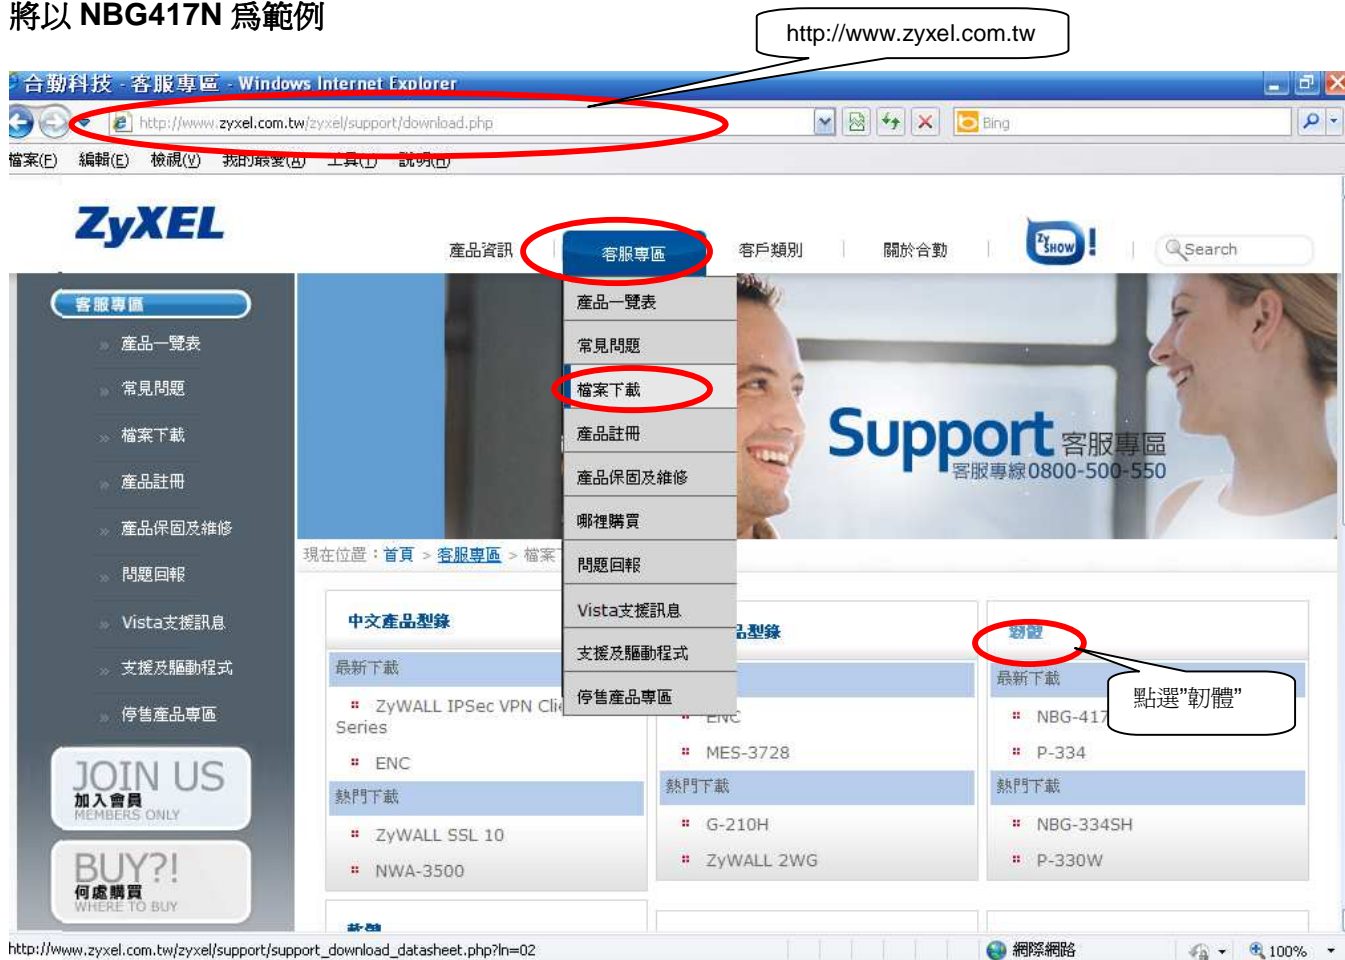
將以 NBG417N 爲範例

http://www.zyxel.com.tw

合勤科技 - 客服專區 - Windows Internet Explorer

http://www.zyxel.com.tw/zyxel/support/download.php

Bing

檔案(F) 編輯(E) 檢視(V) 我的最愛(A) 工具(T) 說明(H)

ZyXEL

產品資訊 客服專區 客戶類別 關於合勤 ZyShow! Search

客服專區
產品一覽表
常見問題
檔案下載
產品註冊
產品保固及維修
問題回報
Vista支援訊息
支援及驅動程式
停售產品專區

JOIN US
加入會員
MEMBERS ONLY

BUY?!
何處購買
WHERE TO BUY

產品一覽表
常見問題
檔案下載
產品註冊
產品保固及維修
哪裡購買
問題回報
Vista支援訊息
支援及驅動程式
停售產品專區

Support 客服專區
客服專線0800-500-550

現在位置：首頁 > 客服專區 > 檔案

中文產品型錄
最新下載
ZyWALL IPSec VPN Cli
Series
ENC
熱門下載
ZyWALL SSL 10
NWA-3500

品型錄
ENC
MES-3728
熱門下載
G-210H
ZyWALL 2WG

韌體
最新下載
NBG-417
P-334
熱門下載
NBG-334SH
P-330W

點選"韌體"

http://www.zyxel.com.tw/zyxel/support/support_download_datasheet.php?ln=02

網際網路 100%